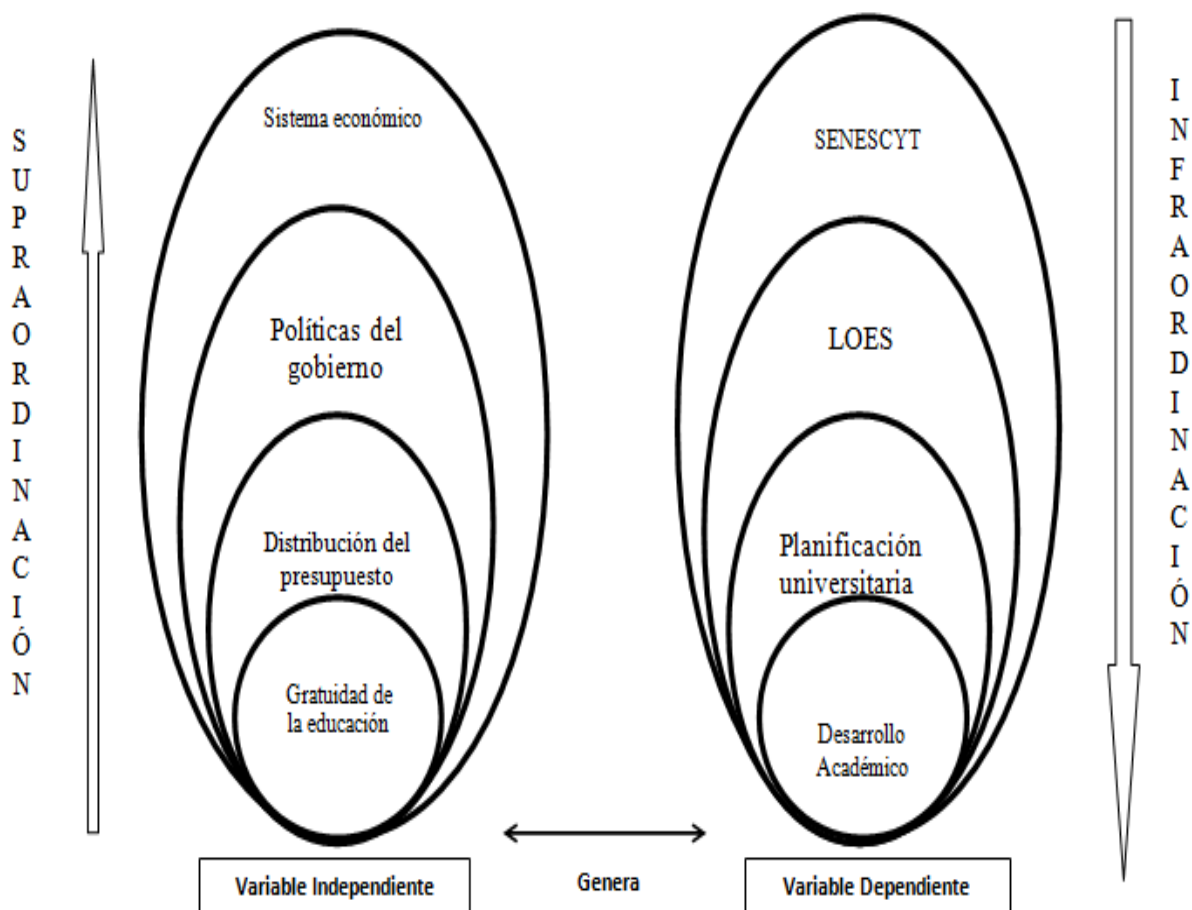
SUPRAORDINACIÓN

Sistema económico

Políticas del gobierno

Distribución del presupuesto

Gratuidad de la educación

SENESCYT

LOES

Planificación universitaria

Desarrollo Académico

INFRAORDINACIÓN

Variable Independiente

Genera

Variable Dependiente